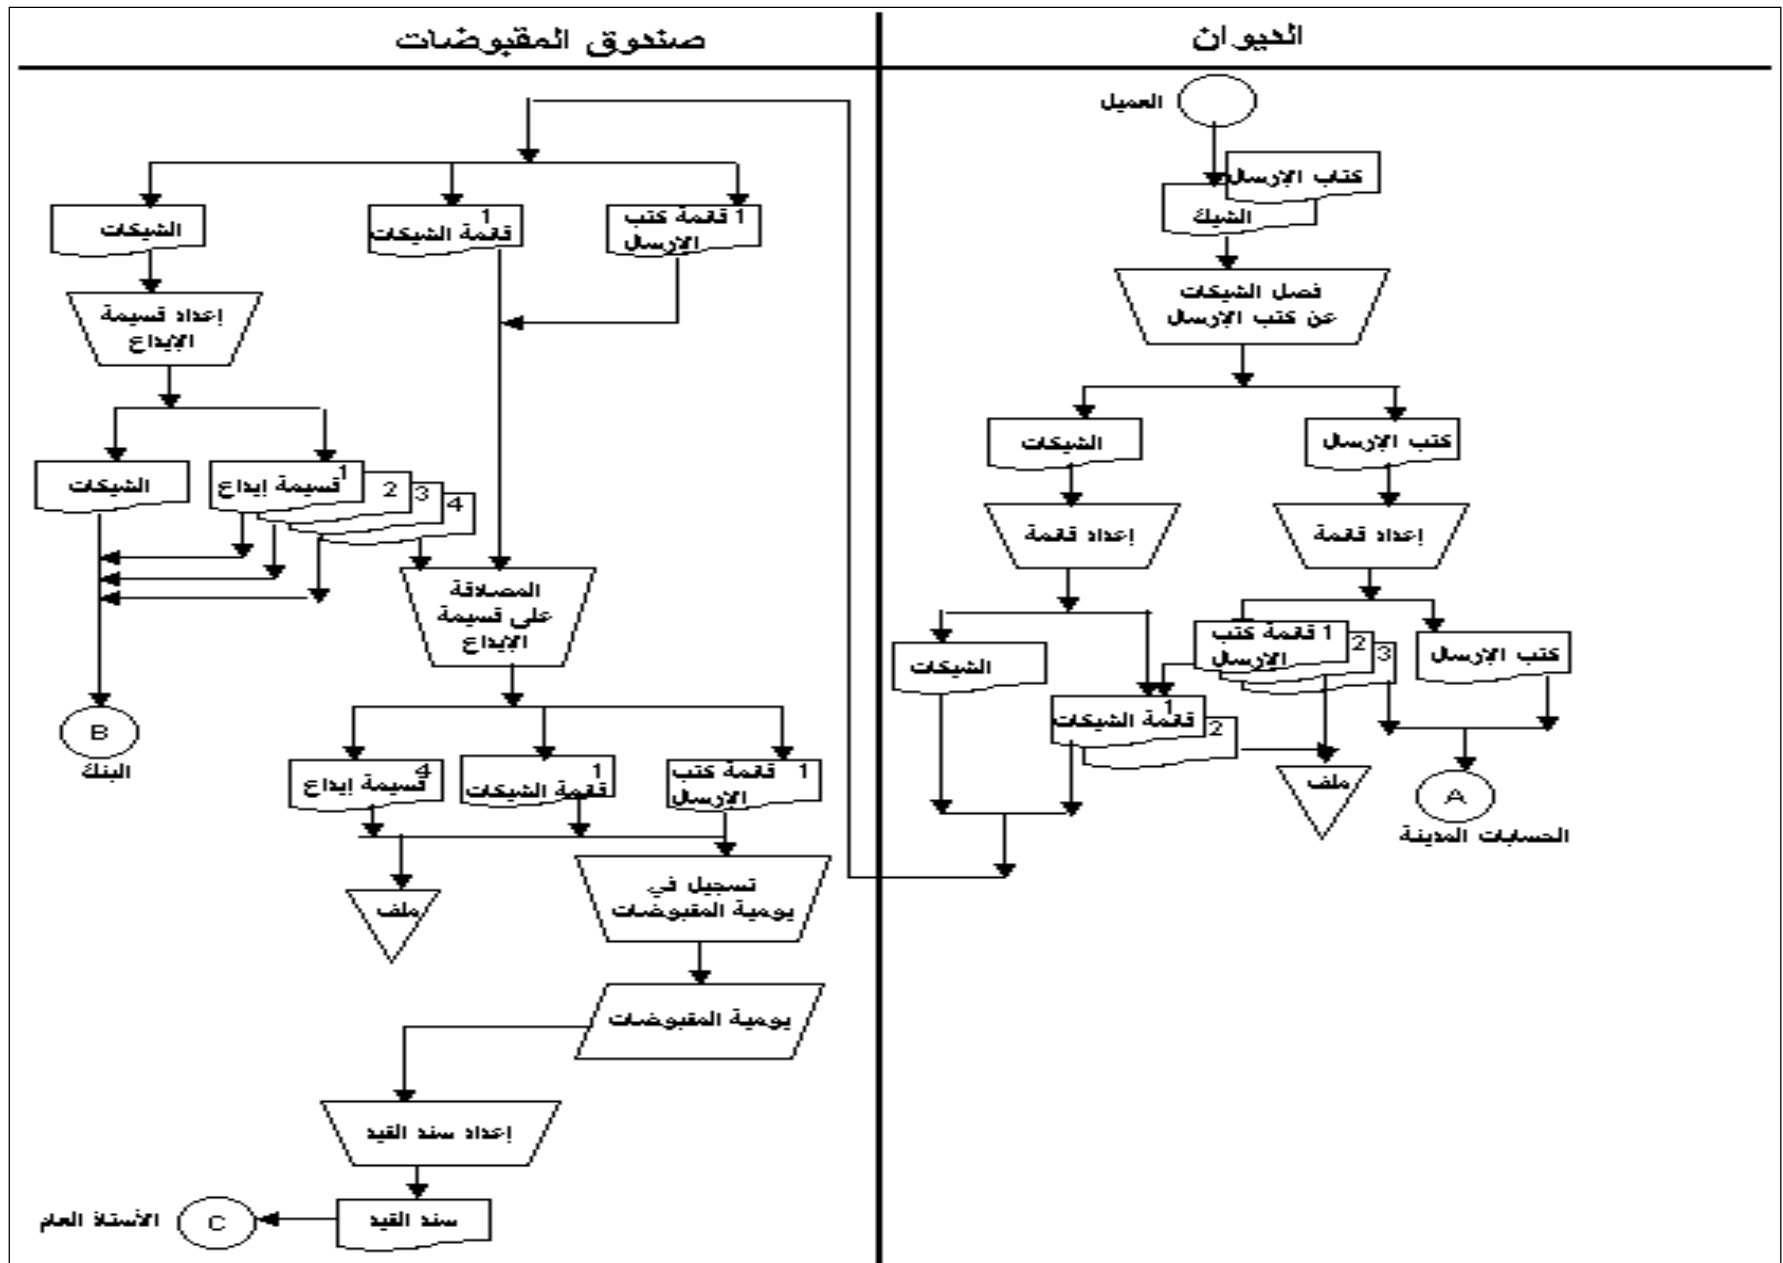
الديوان

صندوق المقبوضات

العميل

كتاب الارسال

الشيك

فصل الشيكات عن كتب الارسال

الشيكات

كتب الارسال

إعداد قائمة

إعداد قائمة

الشيكات

1 قائمة كتب الارسال

2

3

كتب الارسال

1 قائمة الشيكات

2

ملف

A

الحسابات المدينة

الشيكات

1 قائمة الشيكات

1 قائمة كتب الارسال

إعداد قسيمة الايداع

الشيكات

1 قسيمة إيداع

2

3

4

المصادقة على قسيمة الايداع

B

البنك

4 قسيمة إيداع

1 قائمة الشيكات

1 قائمة كتب الارسال

ملف

تسجيل في يومية المقبوضات

يومية المقبوضات

إعداد سند القيد

سند القيد

C

الأستاذ العام